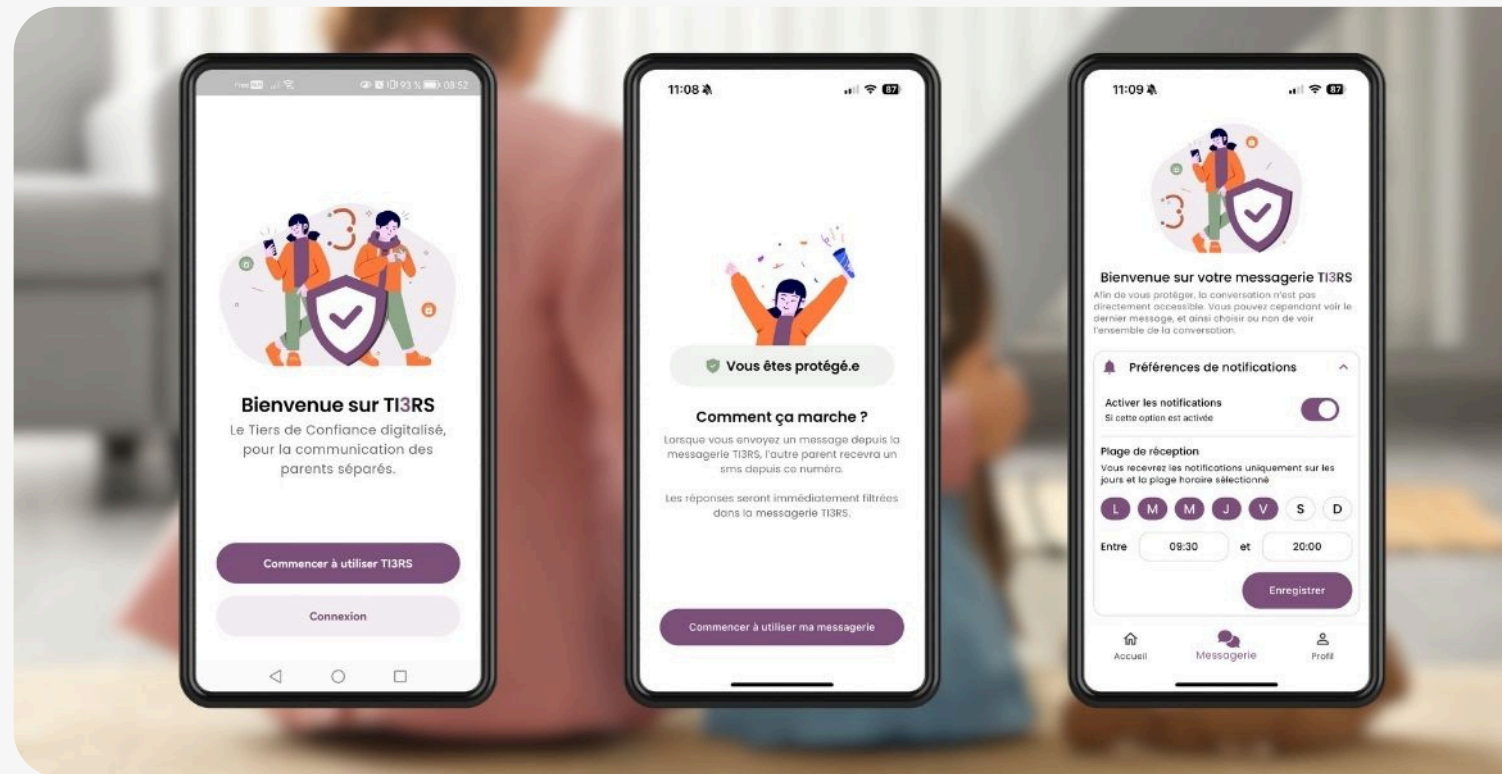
93 % 03:52

Bienvenue sur TI3RS

Le Tiers de Confiance digitalisé, pour la communication des parents séparés.

Commencer à utiliser TI3RS

Connexion

11:08

87

Vous êtes protégé.e

Comment ça marche ?

Lorsque vous envoyez un message depuis la messagerie TI3RS, l'autre parent recevra un sms depuis ce numéro.

Les réponses seront immédiatement filtrées dans la messagerie TI3RS.

Commencer à utiliser ma messagerie

11:09

87

Bienvenue sur votre messagerie TI3RS

Afin de vous protéger, la conversation n'est pas directement accessible. Vous pouvez cependant voir le dernier message, et ainsi choisir ou non de voir l'ensemble de la conversation.

Préférences de notifications

Activer les notifications
Si cette option est activée

Plage de réception
Vous recevrez les notifications uniquement sur les jours et la plage horaire sélectionné

L M M J V S D

Entre 08:30 et 20:00

Enregistrer

Accueil Messagerie Profil